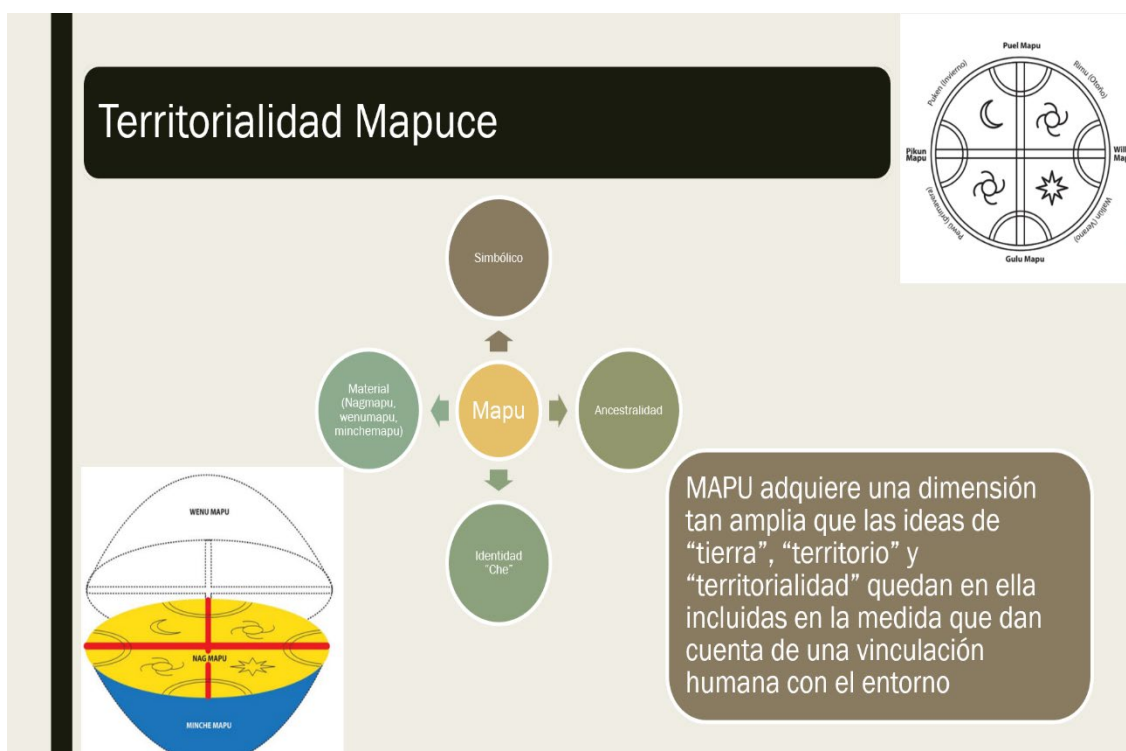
Territorialidad Mapuce

Puel Mapu
Rimu (Otoño)
Pukem (Invierno)
Pikun Mapu
Will Map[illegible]
Pewü (primavera)
Walün (Verano)
Gulu Mapu

Simbólico

Material (Nagmapu, wenumapu, minchemapu)

Mapu

Ancestralidad

Identidad "Che"

WENU MAPU
NAG MAPU
MINCHE MAPU

MAPU adquiere una dimensión tan amplia que las ideas de "tierra", "territorio" y "territorialidad" quedan en ella incluidas en la medida que dan cuenta de una vinculación humana con el entorno